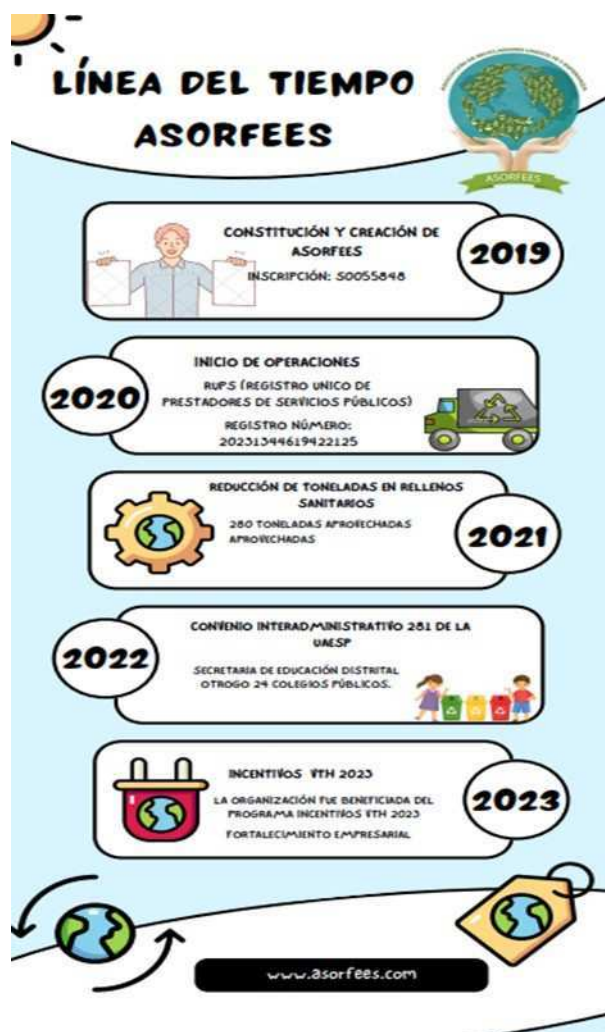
LÍNEA DEL TIEMPO ASORFEES

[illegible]

ASORFEES

CONSTITUCIÓN Y CREACIÓN DE ASORFEES
INSCRIPCIÓN: S0055848

2019

INICIO DE OPERACIONES
RUPS (REGISTRO UNICO DE PRESTADORES DE SERVICIOS PÚBLICOS)
REGISTRO NÚMERO: 20231344619422125

2020

REDUCCIÓN DE TONELADAS EN RELLENOS SANITARIOS
280 TONELADAS APROVECHADAS APROVECHADAS

2021

CONVENIO INTERADMINISTRATIVO 281 DE LA UAESP
SECRETARIA DE EDUCACIÓN DISTRITAL OTROGO 24 COLEGIOS PÚBLICOS.

2022

INCENTIVOS VTH 2023
LA ORGANIZACIÓN FUE BENEFICIADA DEL PROGRAMA INCENTIVOS VTH 2023
FORTALECIMIENTO EMPRESARIAL

2023

www.asorfees.com